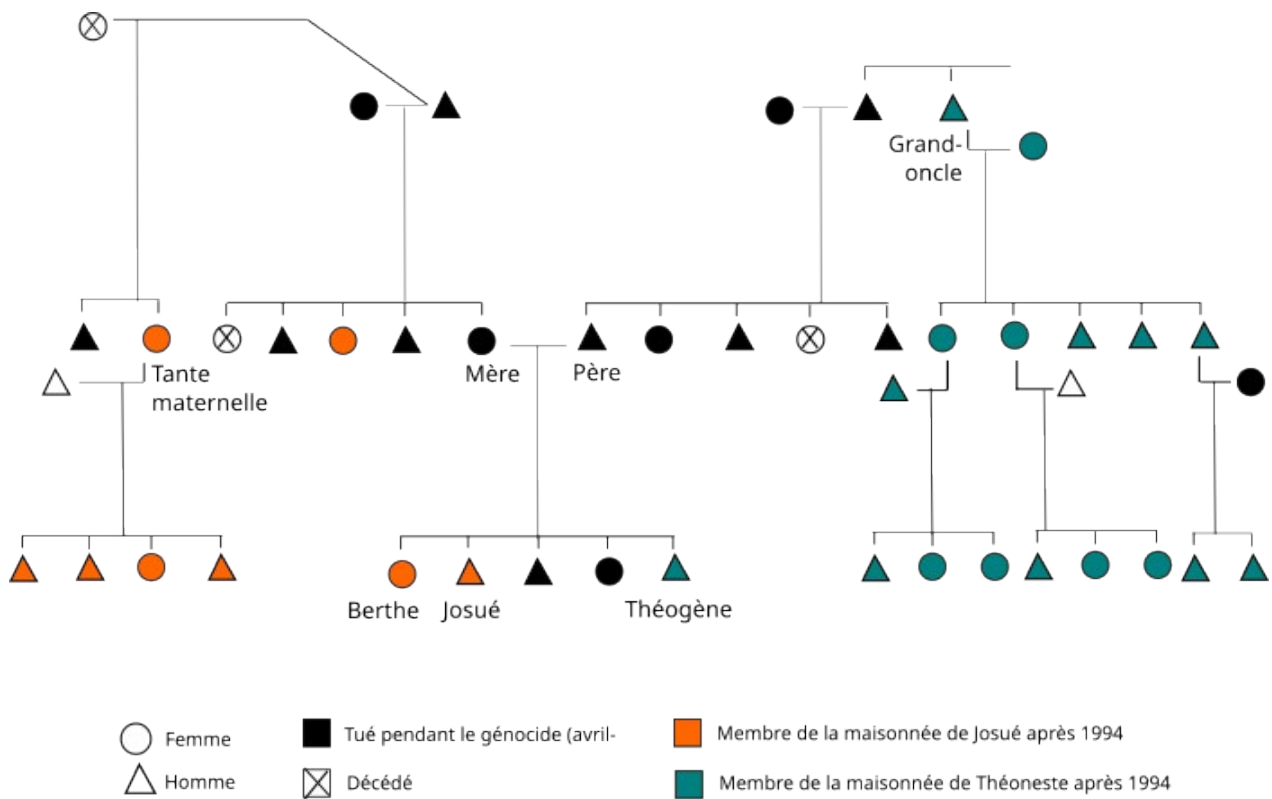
Grand-oncle

Tante maternelle

Mère

Père

Berthe

Josué

Théogène

Femme

Homme

Tué pendant le génocide (avril-

Décédé

Membre de la maisonnée de Josué après 1994

Membre de la maisonnée de Théoneste après 1994